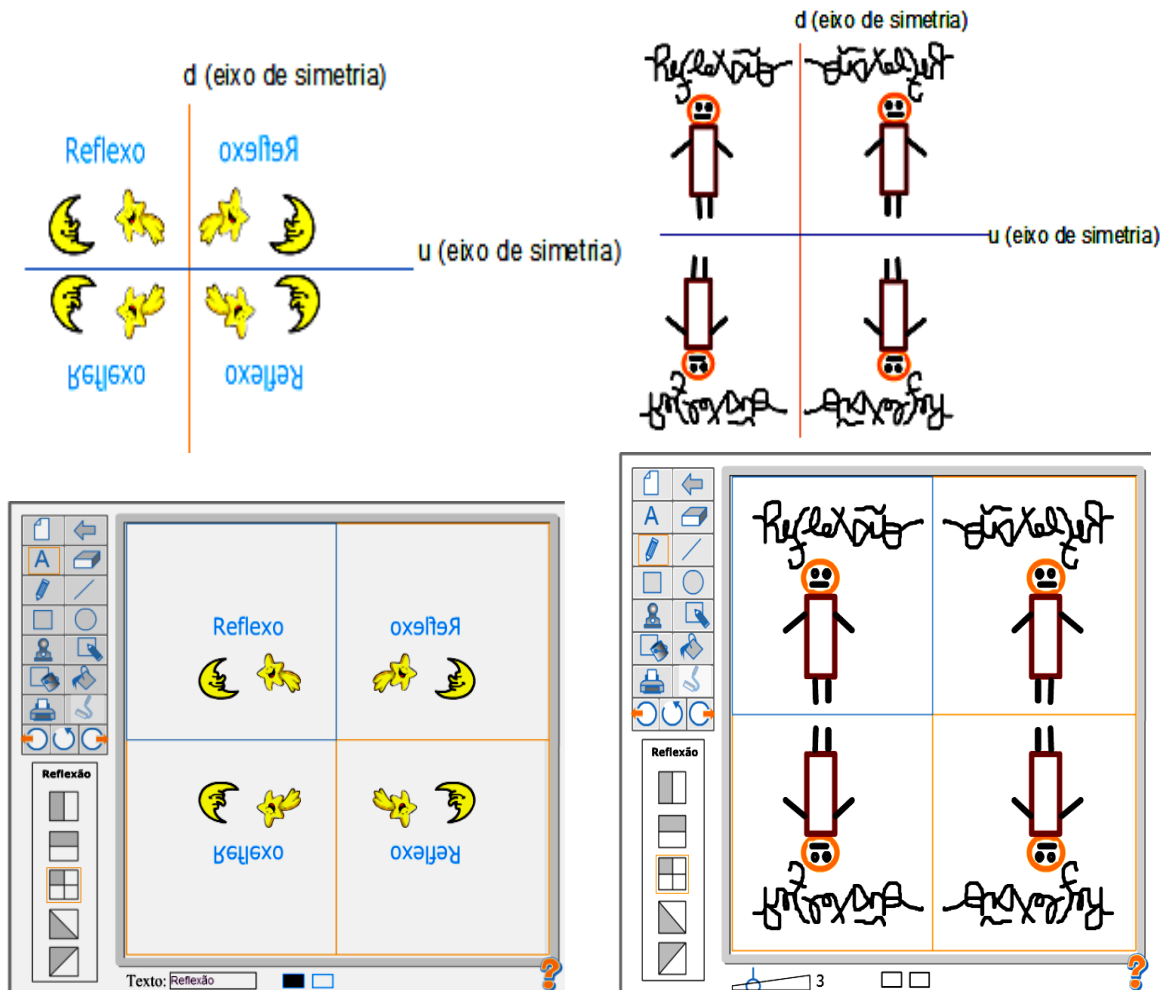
d (eixo de simetria)

Reflexo

Reflexo

u (eixo de simetria)

Reflexo

Reflexo

d (eixo de simetria)

u (eixo de simetria)

A

Reflexão

Reflexo

Reflexo

Reflexo

Reflexo

Texto: Reflexão

?

A

Reflexão

3

?